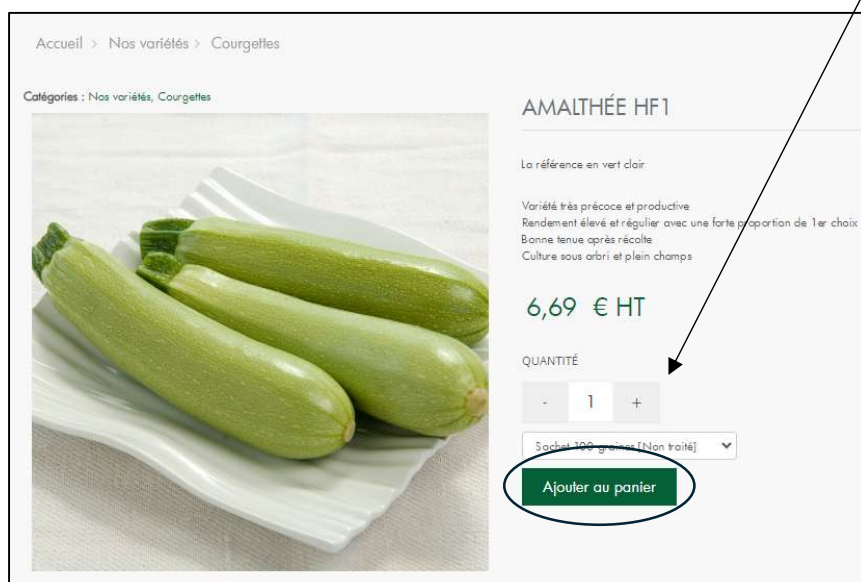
Accueil > Nos variétés > Courgettes

Catégories : Nos variétés, Courgettes

AMALTHÉE HF1

La référence en vert clair

Variété très précoce et productive
Rendement élevé et régulier avec une forte proportion de 1er choix
Bonne tenue après récolte
Culture sous abri et plein champs

6,69 € HT

QUANTITÉ

- 1 +

Sachet 100 graines [Non traité]

Ajouter au panier